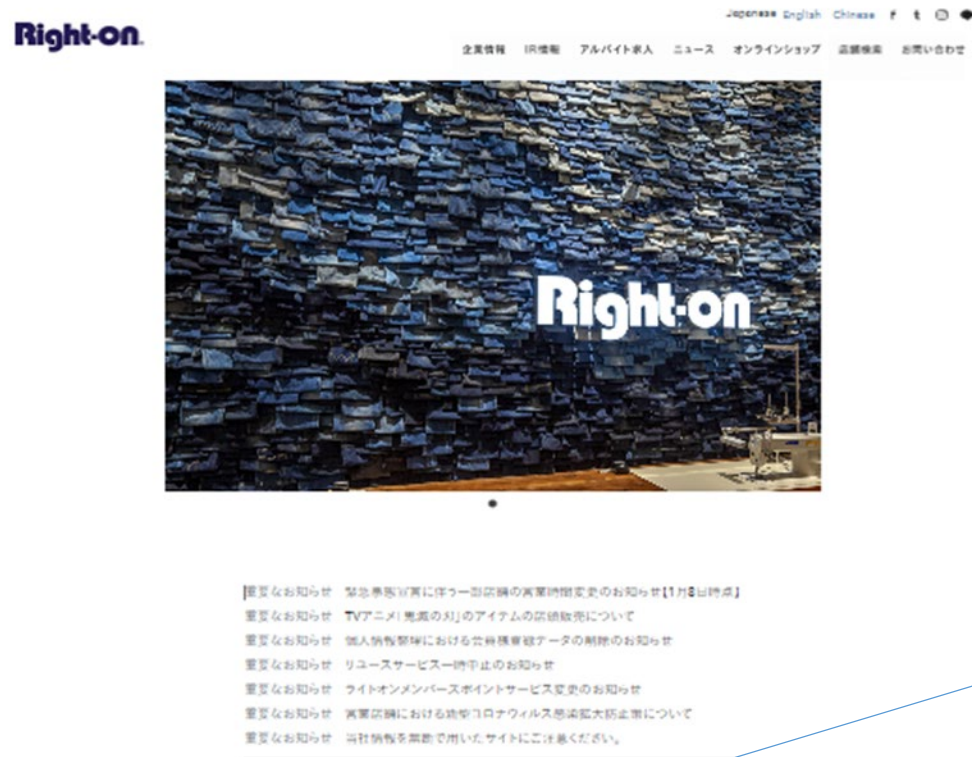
Right-on

Japanese English Chinese

企業情報 IR情報 アルバイト求人 ニュース オンラインショップ 店舗検索 お問い合わせ

Right-on

重要なお知らせ 緊急事態宣言に伴う一部店舗の営業時間変更のお知らせ【1月8日時点】
重要なお知らせ TVアニメ「鬼滅の刃」のアイテムの店頭販売について
重要なお知らせ 個人情報開示における会員様登録データの削除のお知らせ
重要なお知らせ リユースサービス一時中止のお知らせ
重要なお知らせ ライトオンメンバーズポイントサービス変更のお知らせ
重要なお知らせ 営業店舗における新型コロナウィルス感染拡大防止策について
重要なお知らせ 当社情報を無断で用いたサイトにご注意ください。